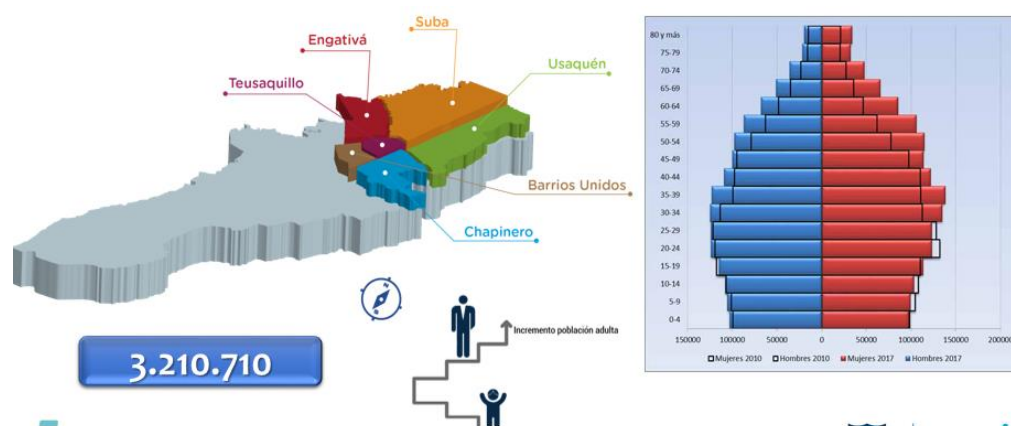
Suba

Engativá

Usaquén

Teusaquillo

Barrios Unidos

Chapinero

3.210.710

Incremento población adulta

80 y más
75-79
70-74
65-69
60-64
55-59
50-54
45-49
40-44
35-39
30-34
25-29
20-24
15-19
10-14
5-9
0-4

150000 100000 50000 0 50000 100000 150000 200000

Mujeres 2010 Hombres 2010 Mujeres 2017 Hombres 2017